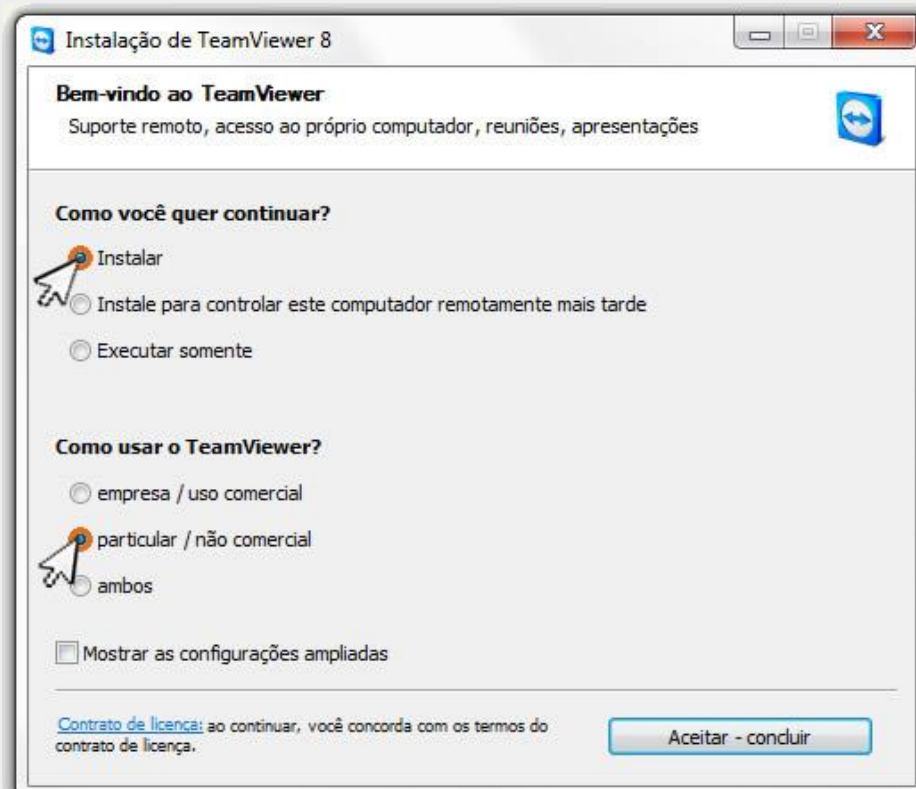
Instalação de TeamViewer 8

Bem-vindo ao TeamViewer
Suporte remoto, acesso ao próprio computador, reuniões, apresentações

Como você quer continuar?

Instalar

Instale para controlar este computador remotamente mais tarde

Executar somente

Como usar o TeamViewer?

empresa / uso comercial

particular / não comercial

ambos

Mostrar as configurações ampliadas

Contrato de licença: ao continuar, você concorda com os termos do contrato de licença.

Aceitar - concluir